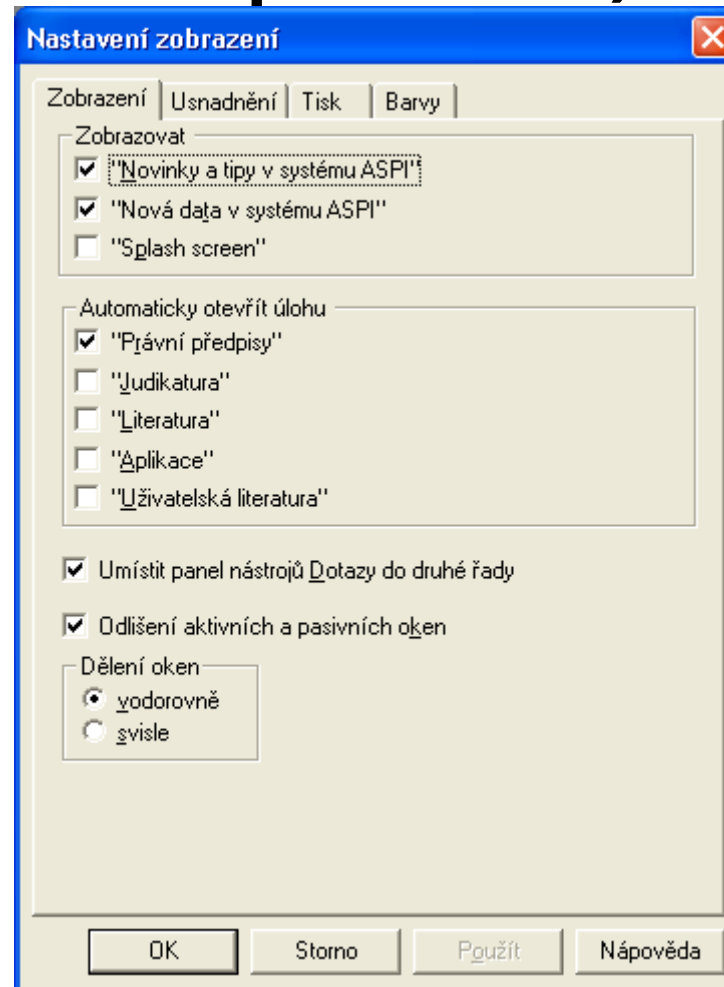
Nastavení zobrazení

Zobrazení | Usnadnění | Tisk | Barvy

Zobrazovat

"Novinky a tipy v systému ASPI"

"Nová data v systému ASPI"

"Splash screen"

Automaticky otevřít úlohu

"Právní předpisy"

"Judikatura"

"Literatura"

"Aplikace"

"Uživatelská literatura"

Umístit panel nástrojů Dotazy do druhé řady

Odlišení aktivních a pasivních oken

Dělení oken

vodorovně

svisle

OK | Storno | Použít | Nápověda